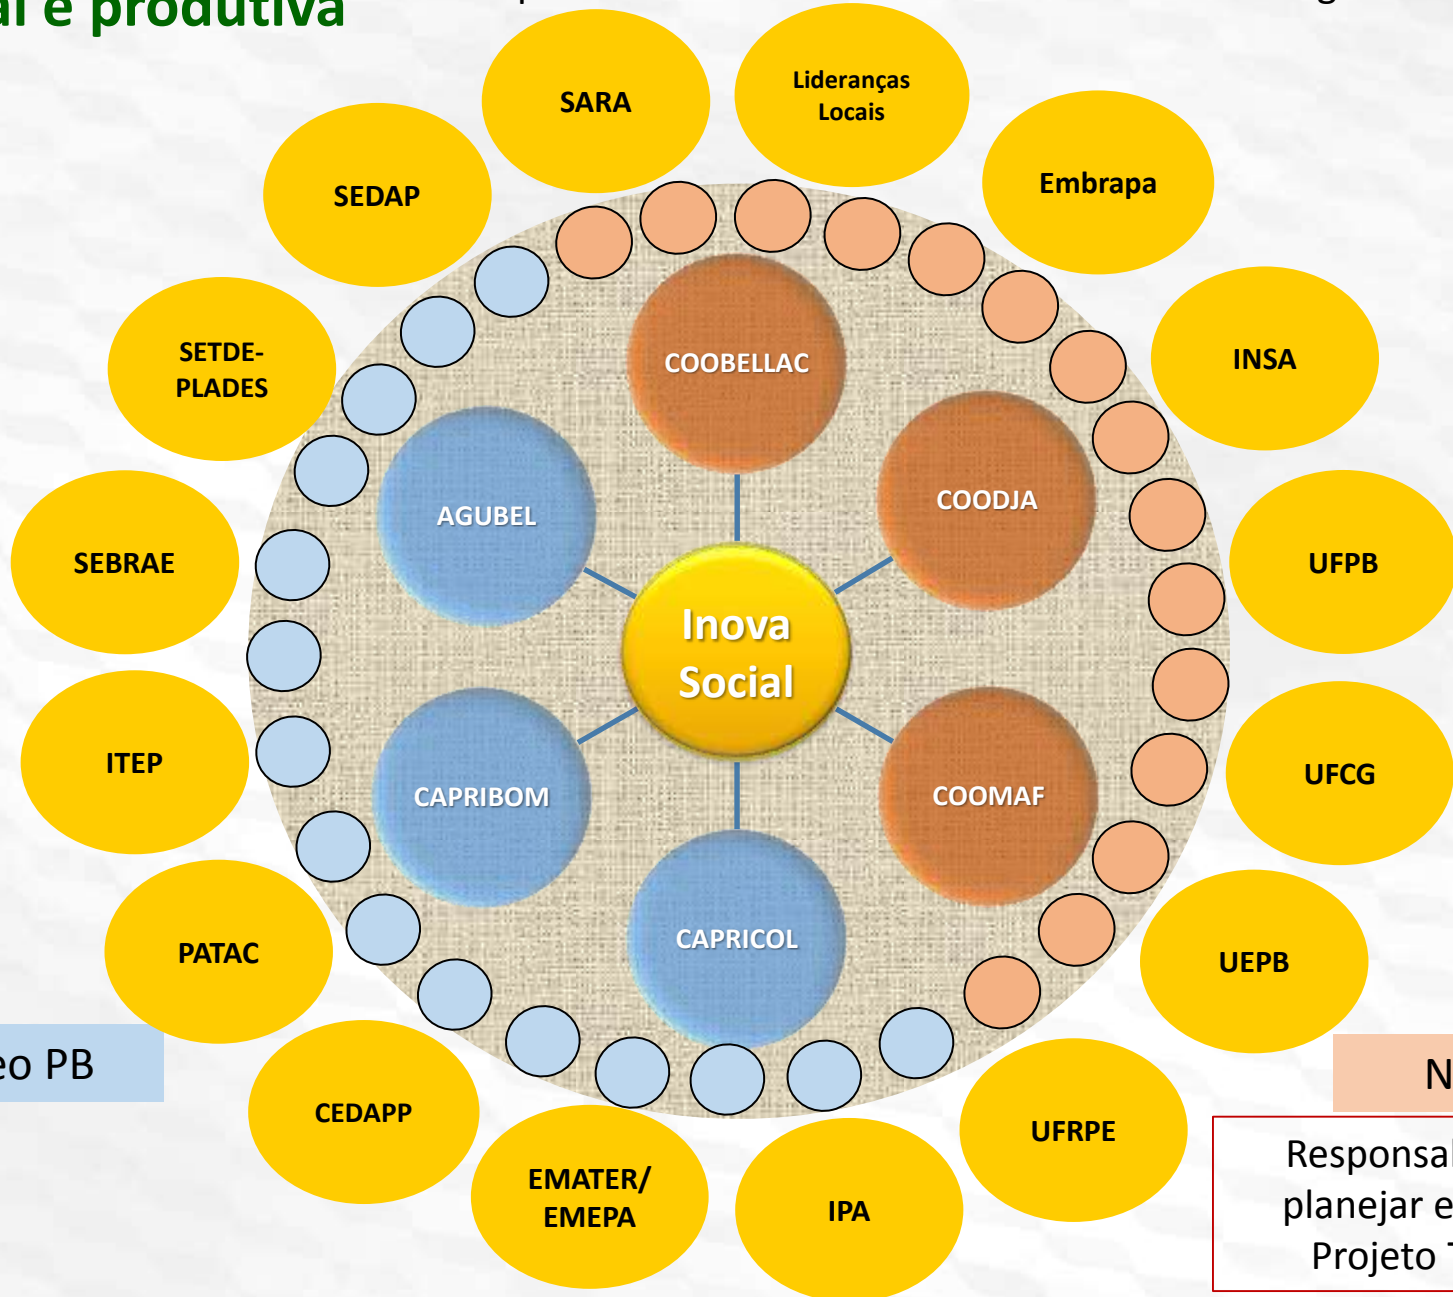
al e produtiva

SARA

Lideranças Locais

Embrapa

SEDAP

INSA

SETDE-PLADES

COOBELLAC

COODJA

AGUBEL

UFPB

SEBRAE

Inova Social

ITEP

UFCG

CAPRIBOM

COOMAF

CAPRICOL

PATAC

UEPB

eo PB

N

CEDAPP

UFRPE

EMATER/ EMEPA

IPA

Responsal
planejar e
Projeto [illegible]